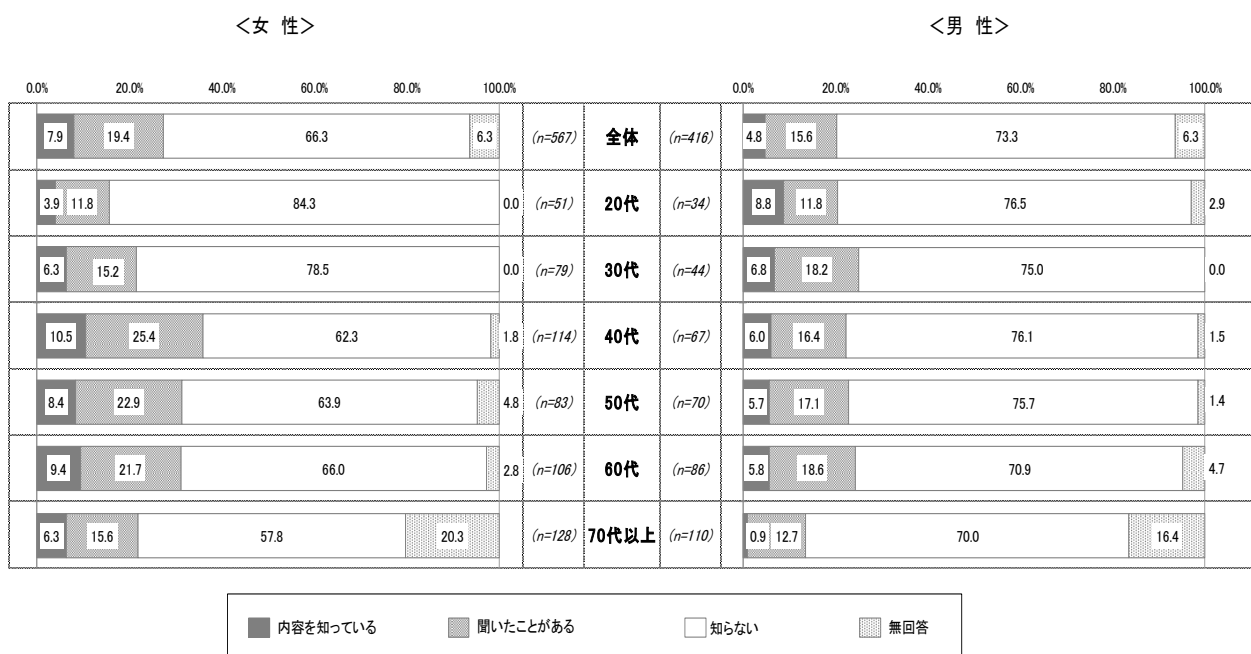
<女 性>

<男 性>

| 0.0% 20.0% 40.0% 60.0% 80.0% 100.0% | | | | 0.0% 20.0% 40.0% 60.0% 80.0% 100.0% |
|---|---|---|---|---|
| 7.9 / 19.4 / 66.3 / 6.3 | (n=567) | 全体 | (n=416) | 4.8 / 15.6 / 73.3 / 6.3 |
| 3.9 / 11.8 / 84.3 / 0.0 | (n=51) | 20代 | (n=34) | 8.8 / 11.8 / 76.5 / 2.9 |
| 6.3 / 15.2 / 78.5 / 0.0 | (n=79) | 30代 | (n=44) | 6.8 / 18.2 / 75.0 / 0.0 |
| 10.5 / 25.4 / 62.3 / 1.8 | (n=114) | 40代 | (n=67) | 6.0 / 16.4 / 76.1 / 1.5 |
| 8.4 / 22.9 / 63.9 / 4.8 | (n=83) | 50代 | (n=70) | 5.7 / 17.1 / 75.7 / 1.4 |
| 9.4 / 21.7 / 66.0 / 2.8 | (n=106) | 60代 | (n=86) | 5.8 / 18.6 / 70.9 / 4.7 |
| 6.3 / 15.6 / 57.8 / 20.3 | (n=128) | 70代以上 | (n=110) | 0.9 / 12.7 / 70.0 / 16.4 |

内容を知っている 聞いたことがある 知らない 無回答